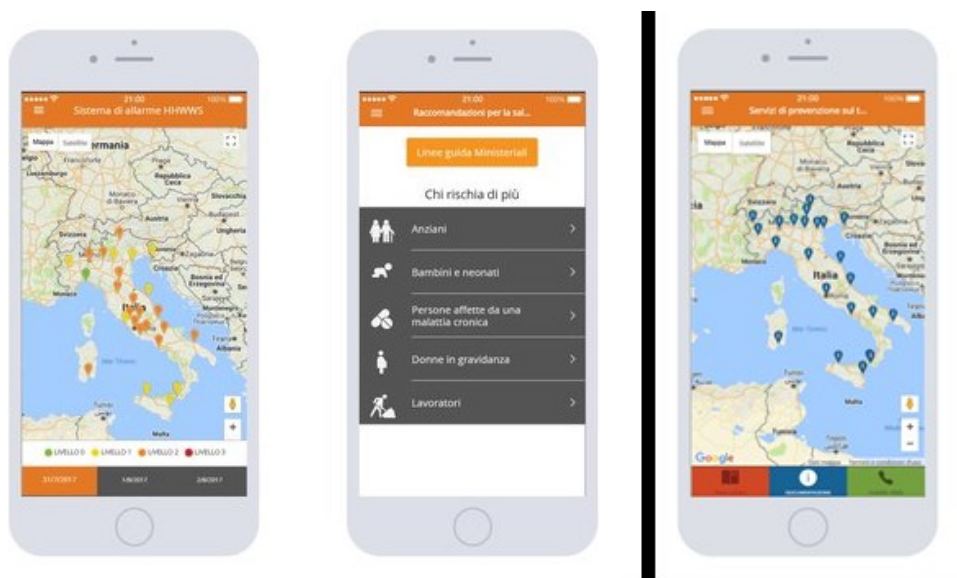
21:00 100%
Sistema di allarme HHWWS
Mappa Satellite
Germania
Repubblica Ceca
Austria
Italia
LIVELLO 0 LIVELLO 1 LIVELLO 2 LIVELLO 3
31/7/2017 1/8/2017 2/8/2017

21:00 100%
Raccomandazioni per la sal...
Linee guida Ministeriali
Chi rischia di più
Anziani
Bambini e neonati
Persone affette da una malattia cronica
Donne in gravidanza
Lavoratori

21:00 100%
Servizi di prevenzione sul t...
Mappa Satellite
Repubblica Ceca
Austria
Italia
Google
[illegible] RACCOMANDAZIONI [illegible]